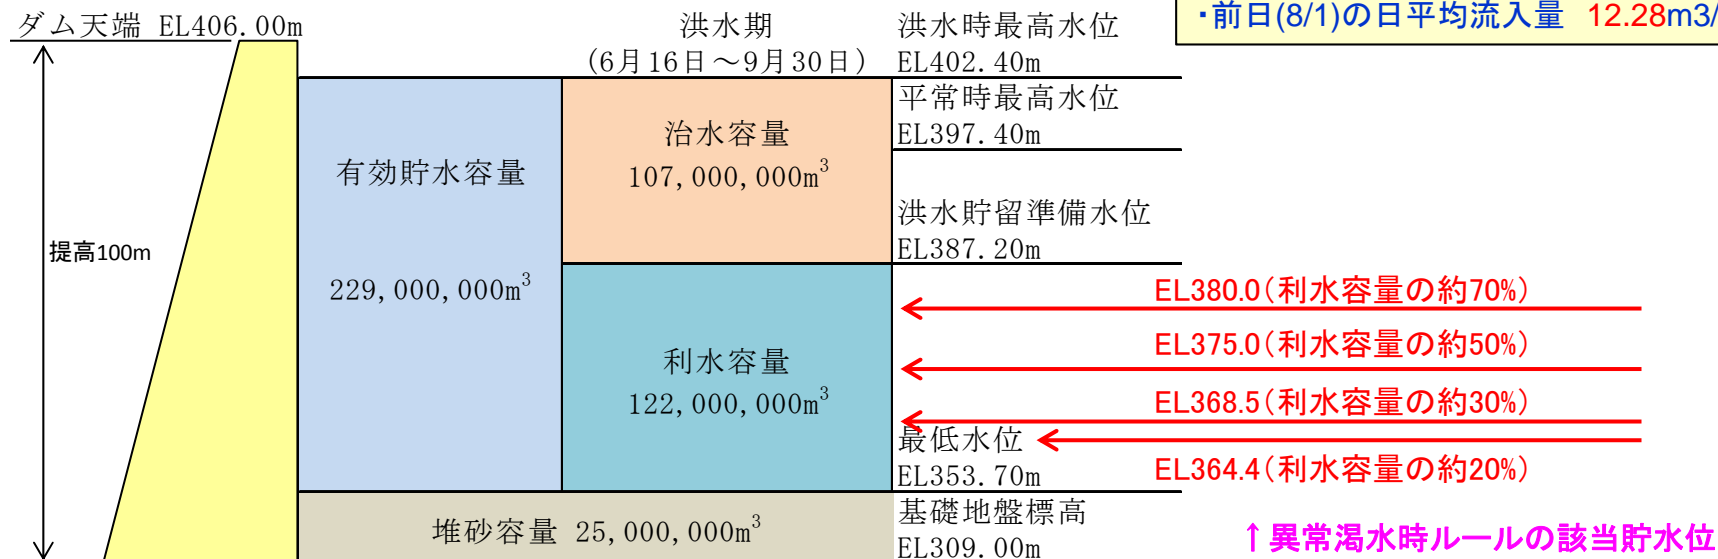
ダム天端 EL406.00m

洪水期
(6月16日～9月30日)

洪水時最高水位
EL402.40m

・前日(8/1)の日平均流入量 12.28m3/

平常時最高水位
EL397.40m

治水容量
107,000,000m$^3$

有効貯水容量

229,000,000m$^3$

提高100m

洪水貯留準備水位
EL387.20m

EL380.0(利水容量の約70%)

EL375.0(利水容量の約50%)

利水容量
122,000,000m$^3$

EL368.5(利水容量の約30%)

最低水位
EL353.70m

EL364.4(利水容量の約20%)

堆砂容量 25,000,000m$^3$

基礎地盤標高
EL309.00m

↑異常渇水時ルールの該当貯水位